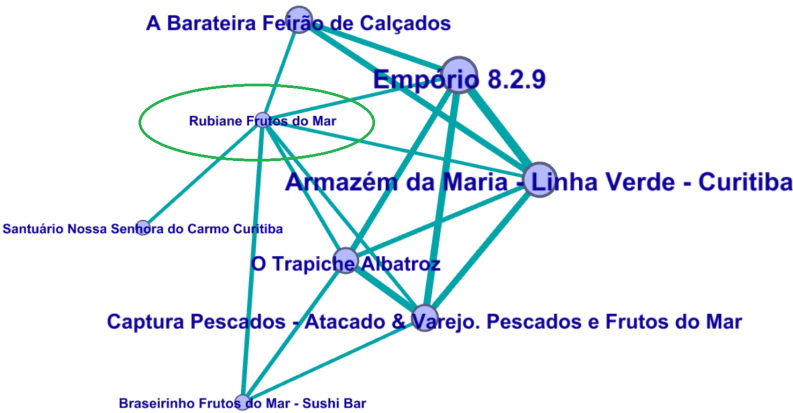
A Barateira Feirão de Calçados

Empório 8.2.9

Rubiane Frutos do Mar

Armazém da Maria - Linha Verde - Curitiba

Santuário Nossa Senhora do Carmo Curitiba

O Trapiche Albatroz

Captura Pescados - Atacado & Varejo. Pescados e Frutos do Mar

Braseirinho Frutos do Mar - Sushi Bar